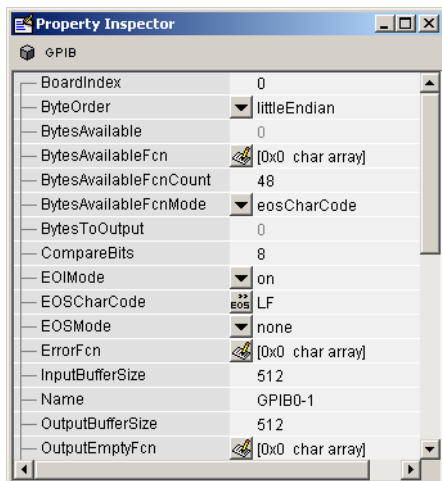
Property Inspector

GPIB

| | |
|---|---|
| BoardIndex | 0 |
| ByteOrder | littleEndian |
| BytesAvailable | 0 |
| BytesAvailableFcn | [0x0 char array] |
| BytesAvailableFcnCount | 48 |
| BytesAvailableFcnMode | eosCharCode |
| BytesToOutput | 0 |
| CompareBits | 8 |
| EOIMode | on |
| EOSCharCode | LF |
| EOSMode | none |
| ErrorFcn | [0x0 char array] |
| InputBufferSize | 512 |
| Name | GPIB0-1 |
| OutputBufferSize | 512 |
| OutputEmptyFcn | [0x0 char array] |